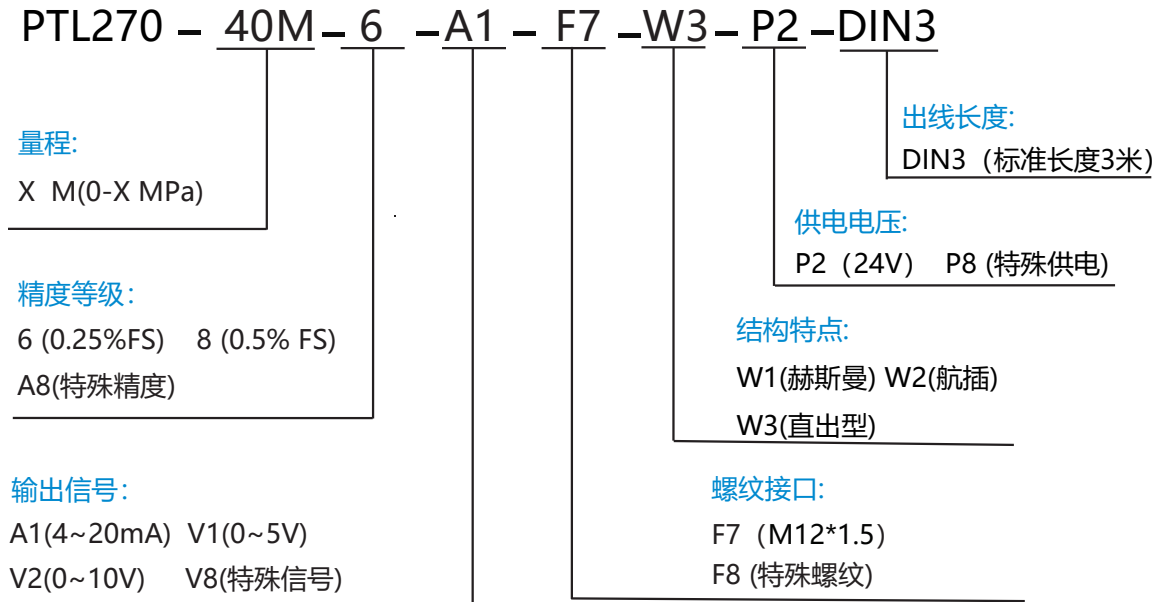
PTL270 – 40M – 6 – A1 – F7 – W3 – P2 – DIN3

出线长度:
DIN3（标准长度3米)

供电电压:
P2（24V） P8 (特殊供电)

结构特点:
W1(赫斯曼) W2(航插)
W3(直出型)

螺纹接口:
F7（M12*1.5）
F8 (特殊螺纹)

量程:
X M(0-X MPa)

精度等级:
6 (0.25%FS) 8 (0.5% FS)
A8(特殊精度)

输出信号:
A1(4~20mA) V1(0~5V)
V2(0~10V) V8(特殊信号)